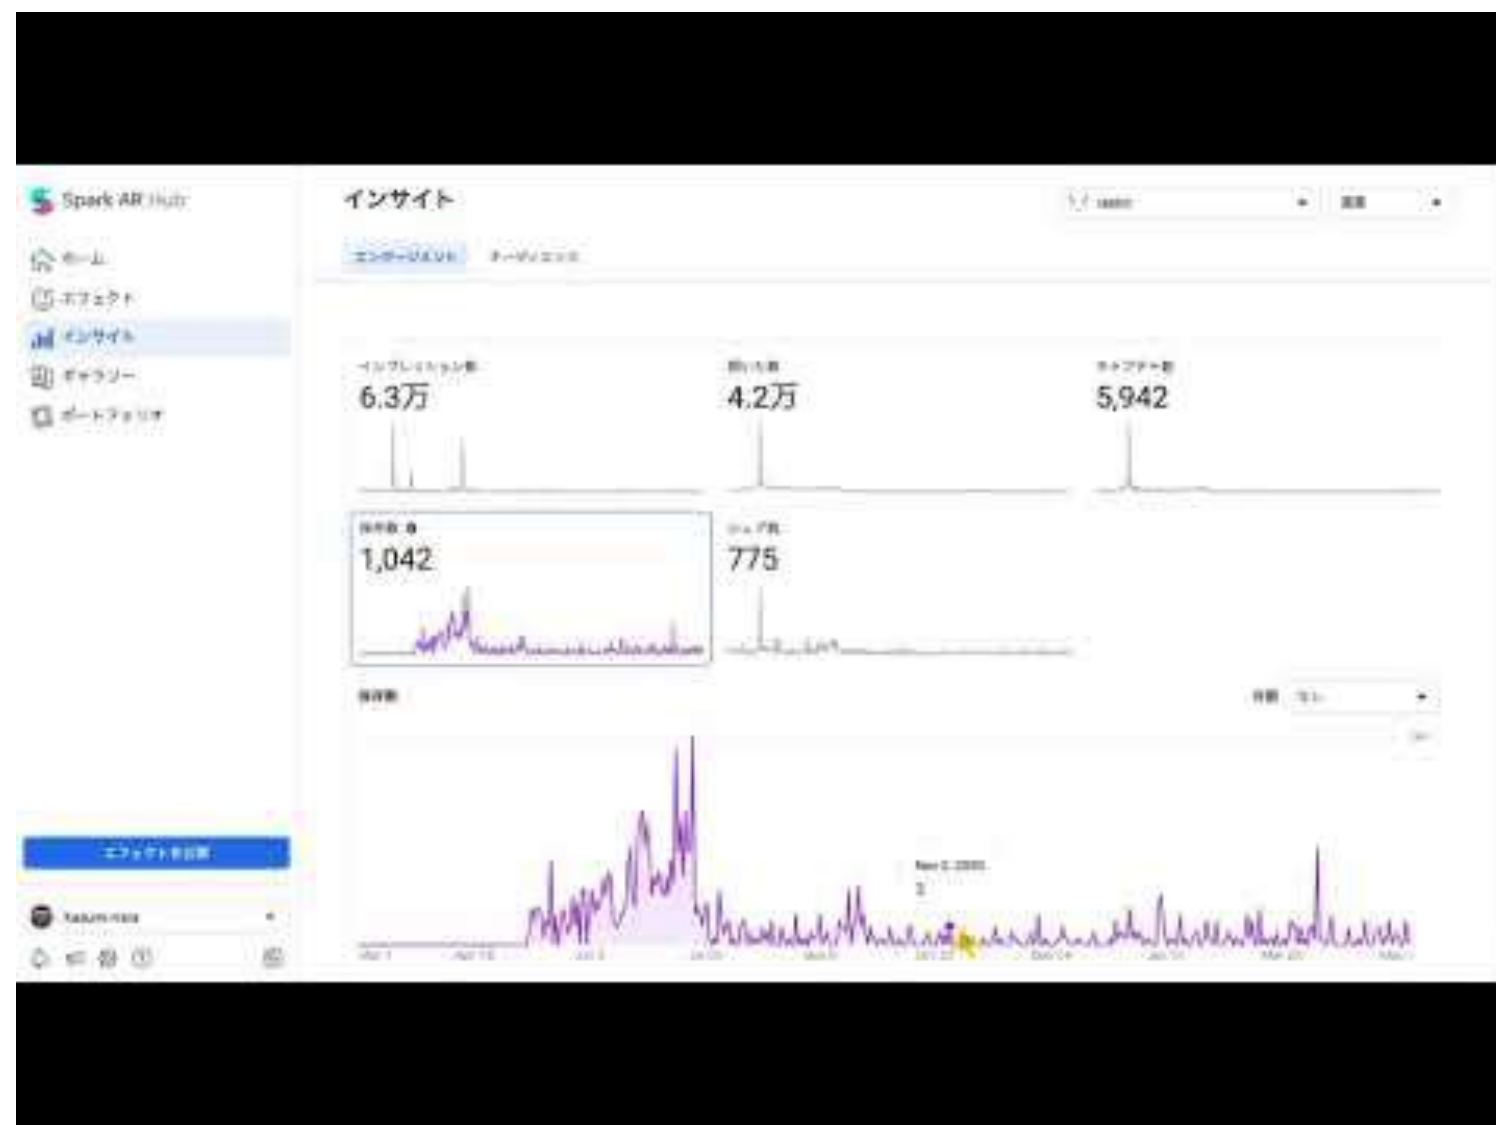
Spark AR Hub

ホーム
エフェクト
インサイト
ギャラリー
ポートフォリオ

インサイト

エンゲージメント
オーディエンス

インプレッション数
6.3万

開いた数
4.2万

キャプチャー数
5,942

保存数
1,042

シェア数
775

保存数

エフェクトを公開

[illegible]